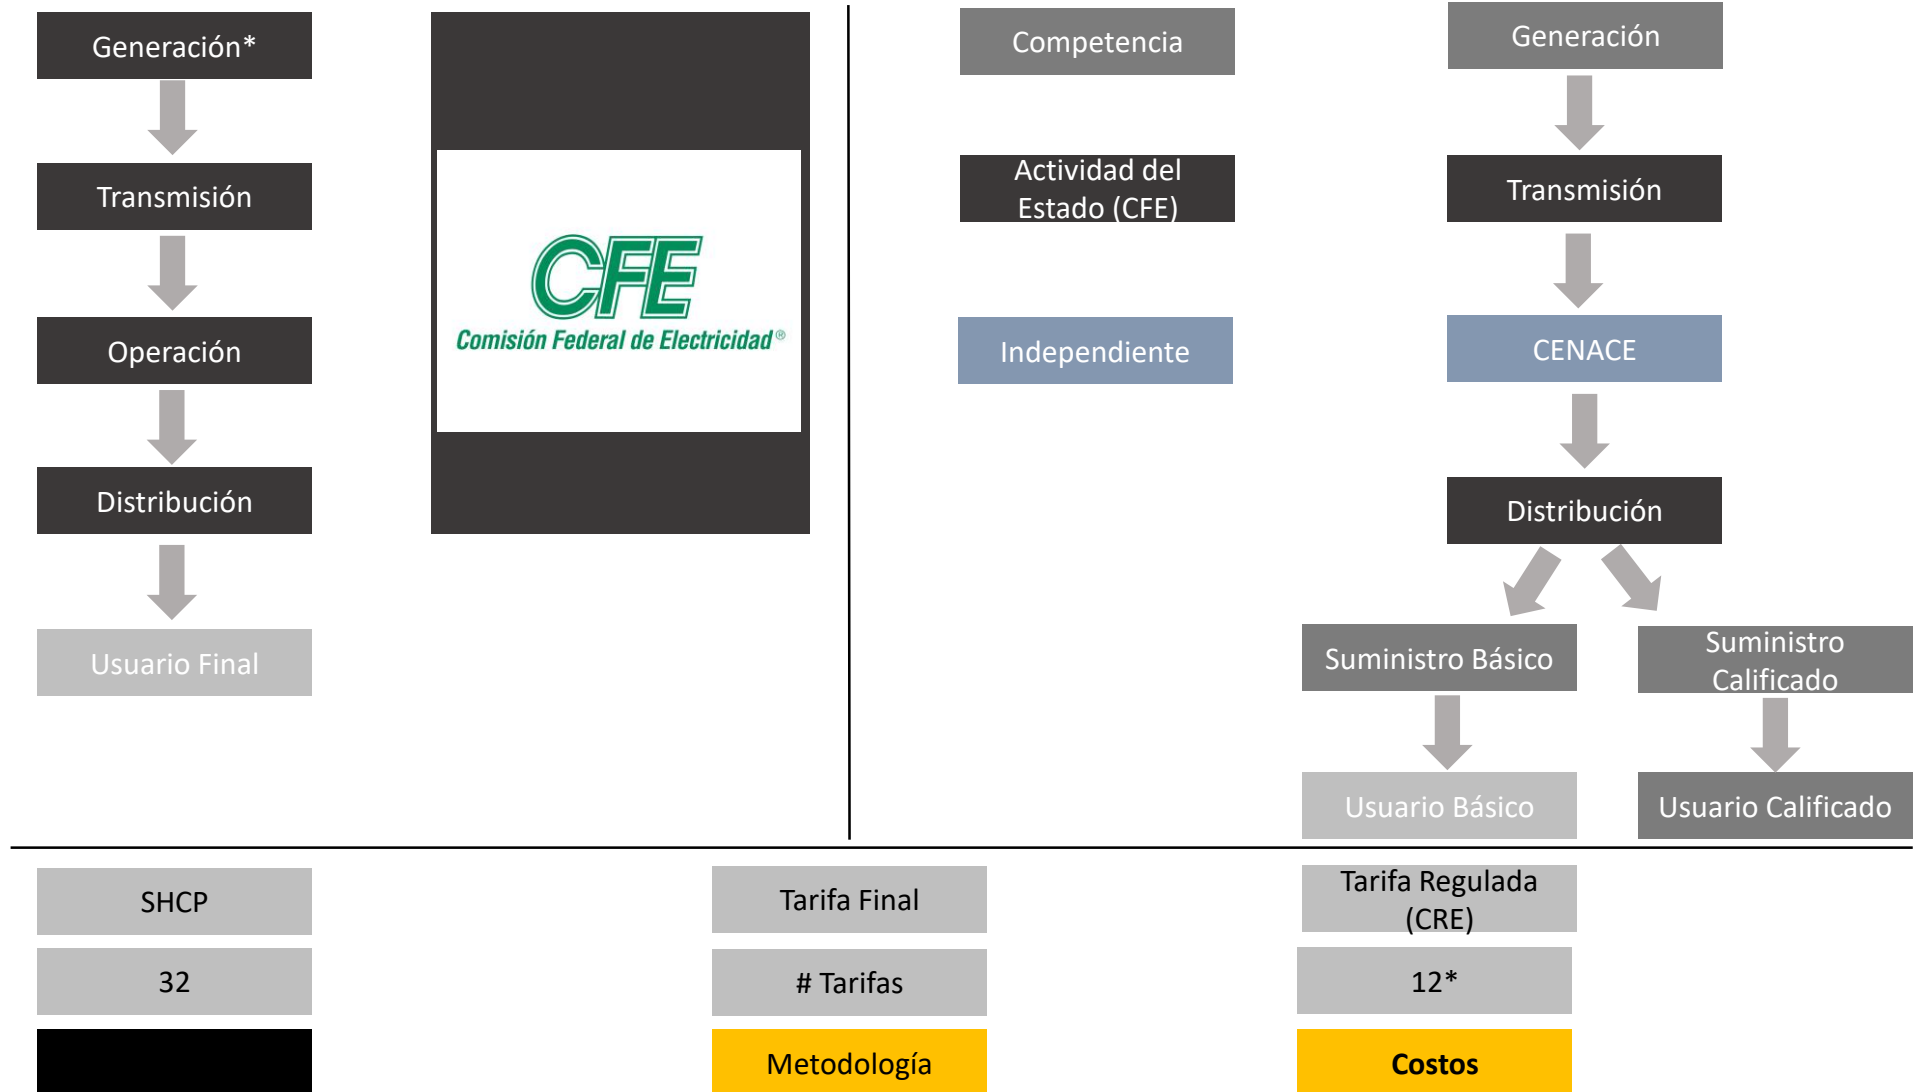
Generación*

Transmisión

Operación

Distribución

Usuario Final

CFE
Comisión Federal de Electricidad®

Competencia

Actividad del Estado (CFE)

Independiente

Generación

Transmisión

CENACE

Distribución

Suministro Básico

Suministro Calificado

Usuario Básico

Usuario Calificado

SHCP

32

Tarifa Final

# Tarifas

Metodología

Tarifa Regulada (CRE)

12*

Costos